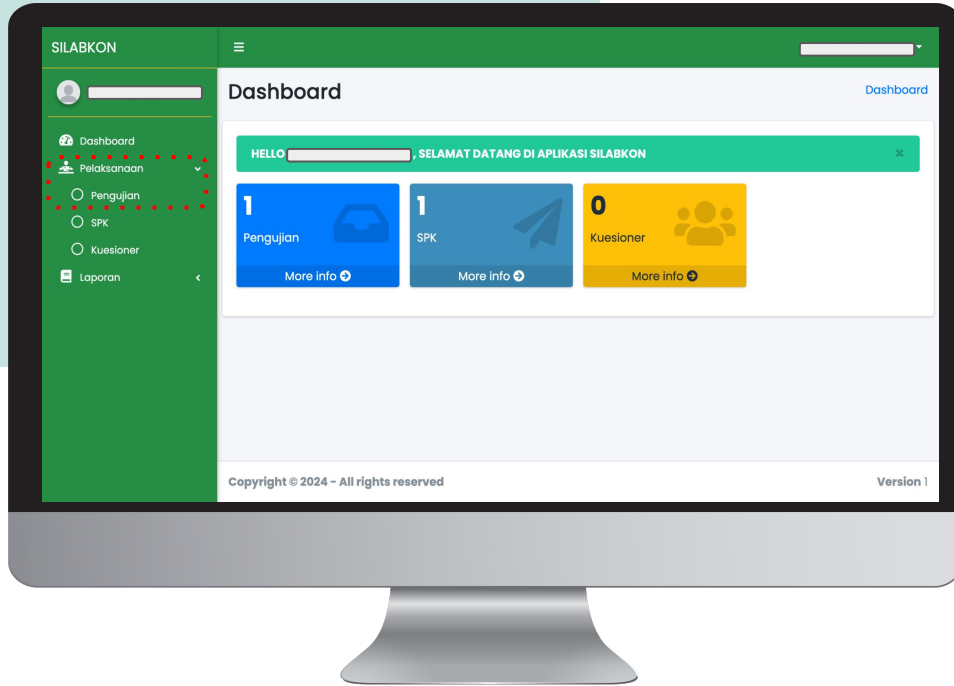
SILABKON

≡

Dashboard

Pelaksanaan

Pengujian

SPK

Kuesioner

Laporan

Dashboard

Dashboard

HELLO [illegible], SELAMAT DATANG DI APLIKASI SILABKON

×

1

Pengujian

More info

1

SPK

More info

0

Kuesioner

More info

Copyright © 2024 - All rights reserved

Version 1